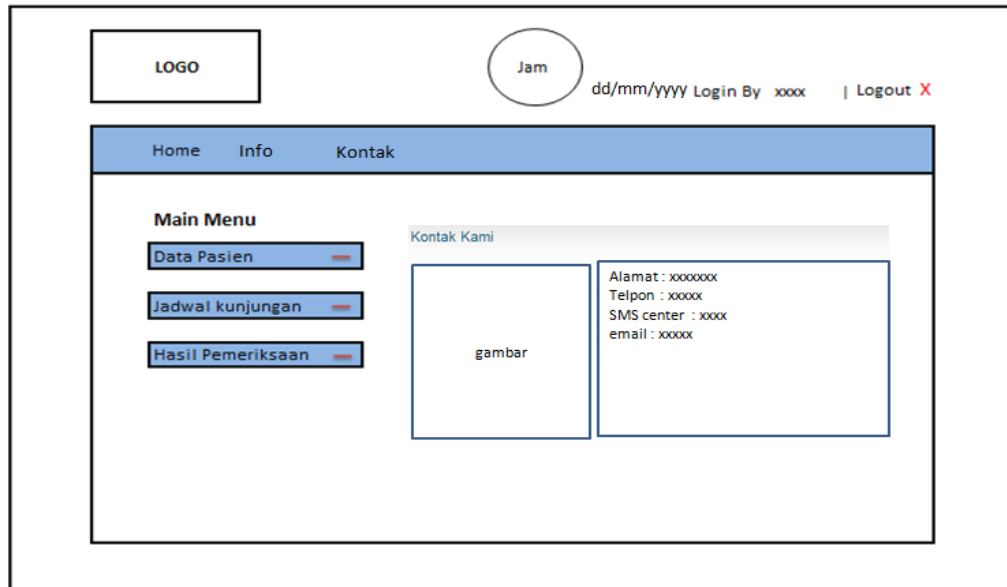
LOGO

Jam

dd/mm/yyyy Login By xxxx | Logout X

Home Info Kontak

Main Menu

Data Pasien

Jadwal kunjungan

Hasil Pemeriksaan

Kontak Kami

gambar

Alamat : xxxxxxx
Telpon : xxxxx
SMS center : xxxx
email : xxxxx